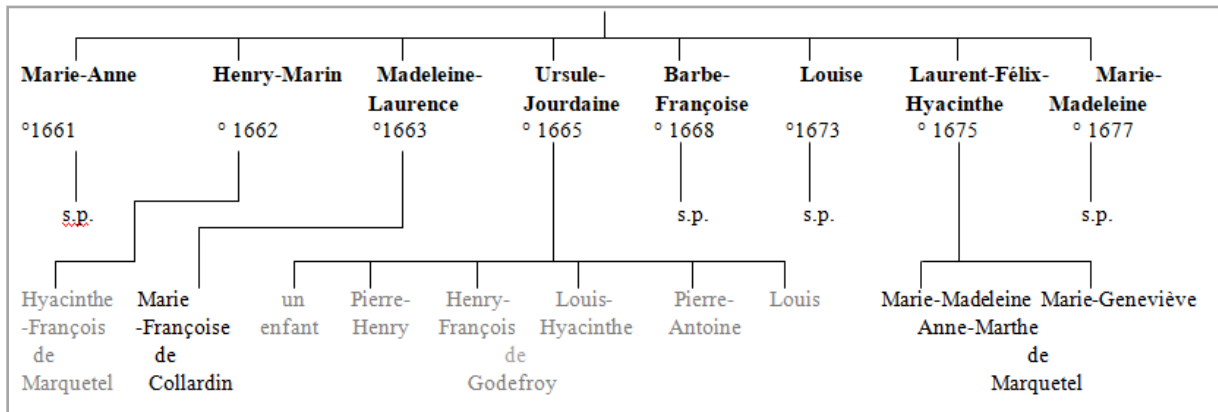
Marie-Anne
°1661
s.p.

Henry-Marin
° 1662

Madeleine-Laurence
°1663

Ursule-Jourdaine
° 1665

Barbe-Françoise
° 1668
s.p.

Louise
°1673
s.p.

Laurent-Félix-Hyacinthe
° 1675

Marie-Madeleine
° 1677
s.p.

Hyacinthe -François de Marquetel

Marie -Françoise de Collardin

un enfant

Pierre-Henry

Henry-François

Louis-Hyacinthe

Pierre-Antoine

Louis

de Godefroy

Marie-Madeleine

Marie-Geneviève

Anne-Marthe

de Marquetel